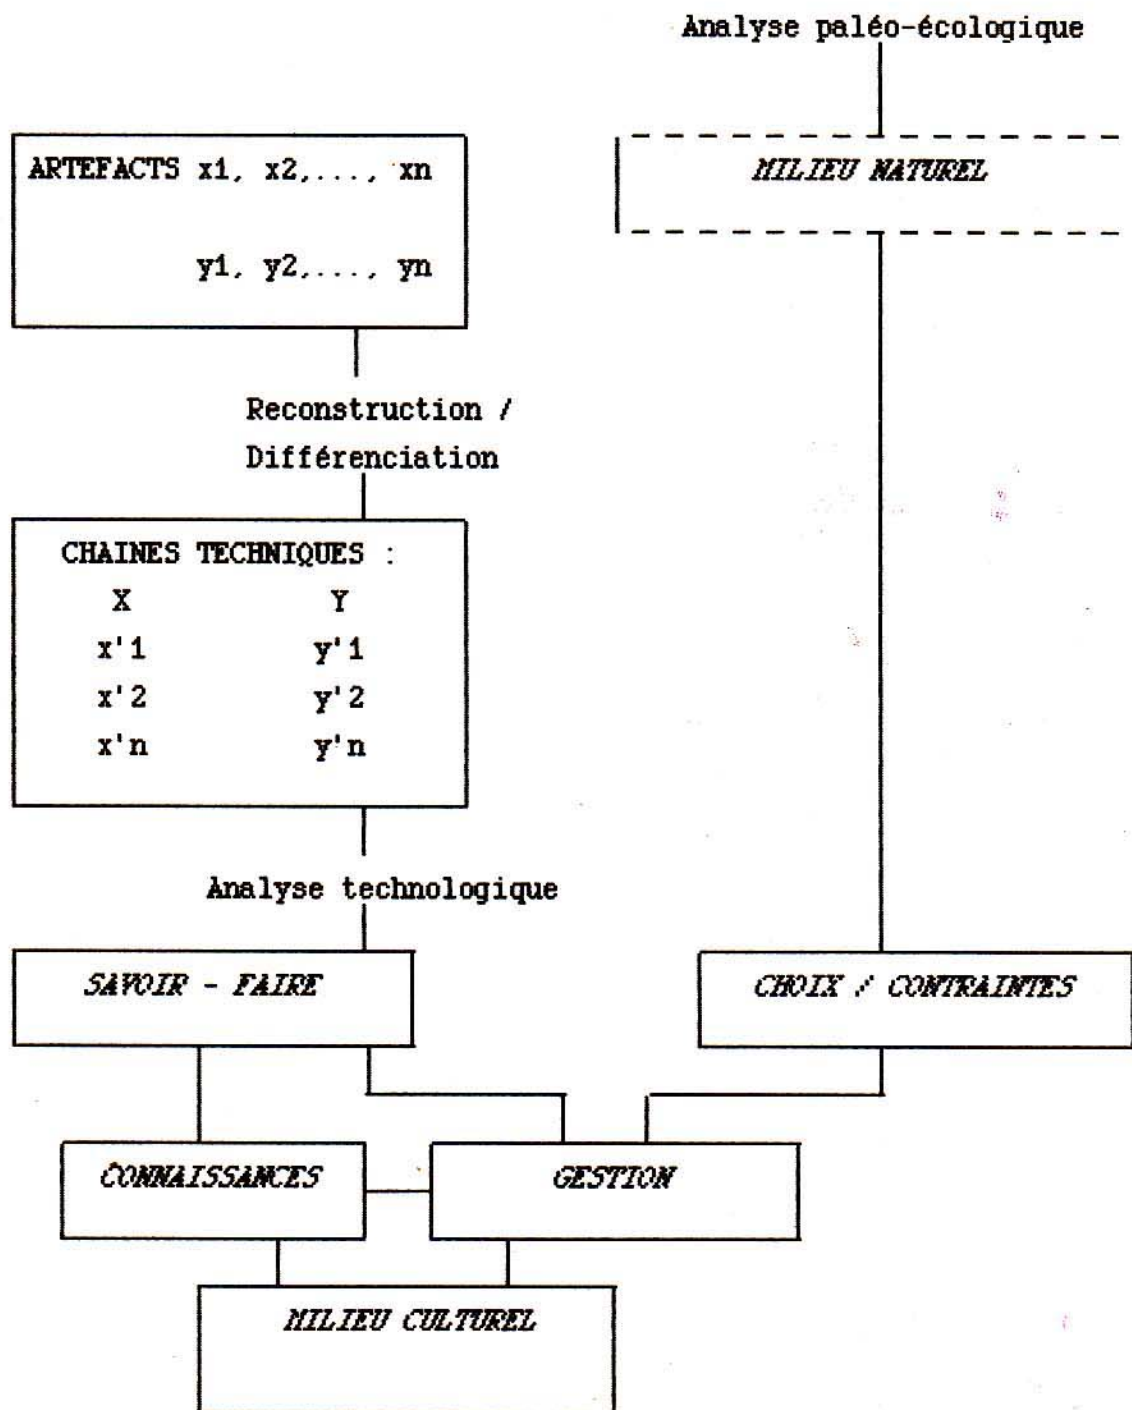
Analyse paléo-écologique

ARTEFACTS x1, x2,..., xn

y1, y2,..., yn

MILIEU NATUREL

Reconstruction / Différenciation

CHAINES TECHNIQUES :

| X | Y |
|---|---|
| x'1 | y'1 |
| x'2 | y'2 |
| x'n | y'n |

Analyse technologique

SAVOIR - FAIRE

CHOIX / CONTRAINTES

CONNAISSANCES

GESTION

MILIEU CULTUREL